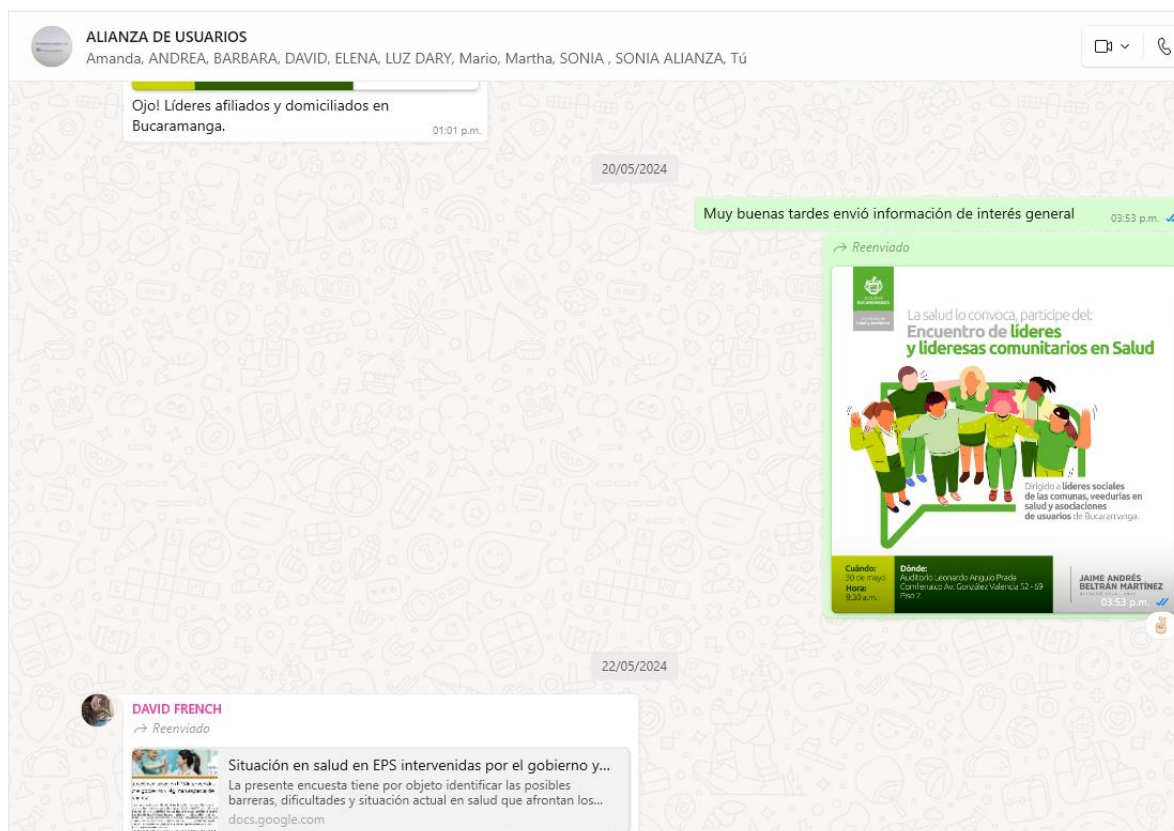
ALIANZA DE USUARIOS
Amanda, ANDREA, BARBARA, DAVID, ELENA, LUZ DARY, Mario, Martha, SONIA , SONIA ALIANZA, Tú

Ojo! Líderes afiliados y domiciliados en Bucaramanga.
01:01 p.m.

20/05/2024

Muy buenas tardes envió información de interés general
03:53 p.m.

Reenviado

ALCALDÍA DE BUCARAMANGA

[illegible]

La salud lo convoca, participe del:
Encuentro de líderes y lideresas comunitarios en Salud

Dirigido a líderes sociales de las comunas, veedurías en salud y asociaciones de usuarios de Bucaramanga.

Cuándo: 30 de mayo
Hora: 8:30 a.m.

Dónde: Auditorio Leonardo Anguio Prada
Centro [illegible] Av. González Valencia 52 - 69 Piso 2

JAIME ANDRÉS BELTRÁN MARTÍNEZ
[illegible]

03:53 p.m.

22/05/2024

DAVID FRENCH
Reenviado

Situación en salud en EPS intervenidas por el gobierno y...
La presente encuesta tiene por objeto identificar las posibles barreras, dificultades y situación actual en salud que afrontan los...
docs.google.com